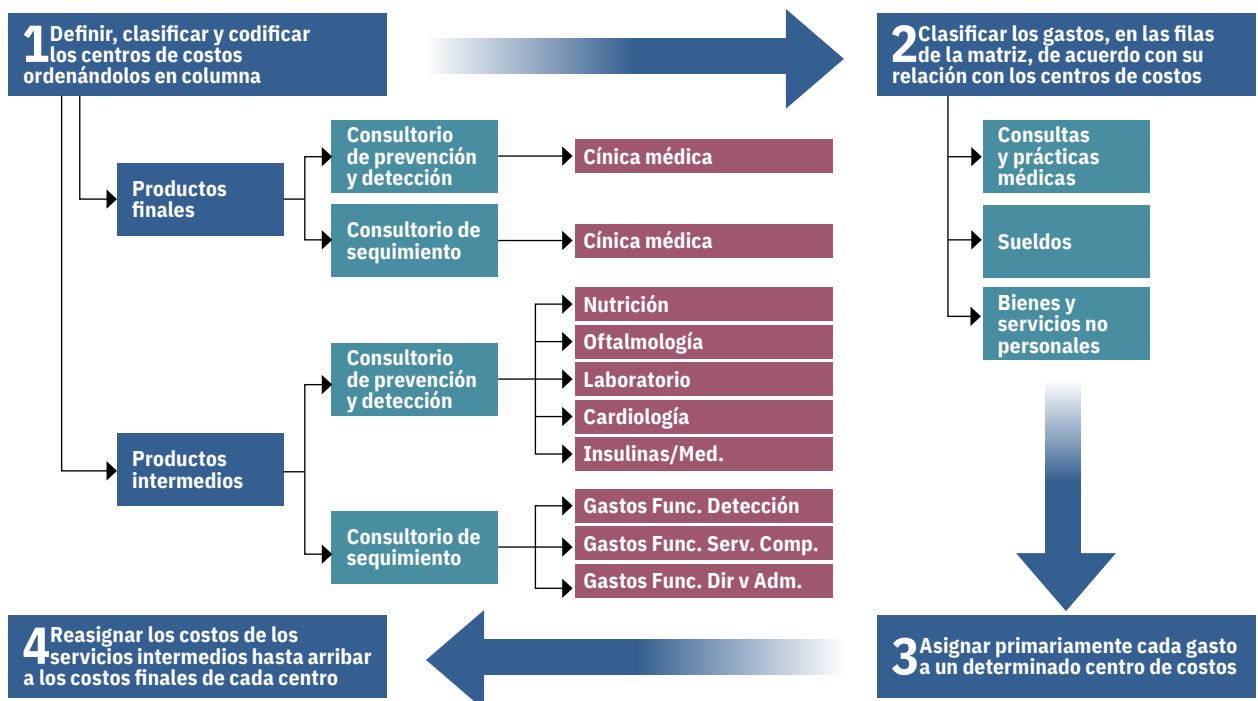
1 Definir, clasificar y codificar los centros de costos ordenándolos en columna

2 Clasificar los gastos, en las filas de la matriz, de acuerdo con su relación con los centros de costos

Productos finales

Consultorio de prevención y detección

Cínica médica

Consultorio de sequimiento

Cínica médica

Productos intermedios

Consultorio de prevención y detección

Nutrición

Oftalmología

Laboratorio

Cardiología

Insulinas/Med.

Consultorio de sequimiento

Gastos Func. Detección

Gastos Func. Serv. Comp.

Gastos Func. Dir v Adm.

Consultas y prácticas médicas

Sueldos

Bienes y servicios no personales

4 Reasignar los costos de los servicios intermedios hasta arribar a los costos finales de cada centro

3 Asignar primariamente cada gasto a un determinado centro de costos